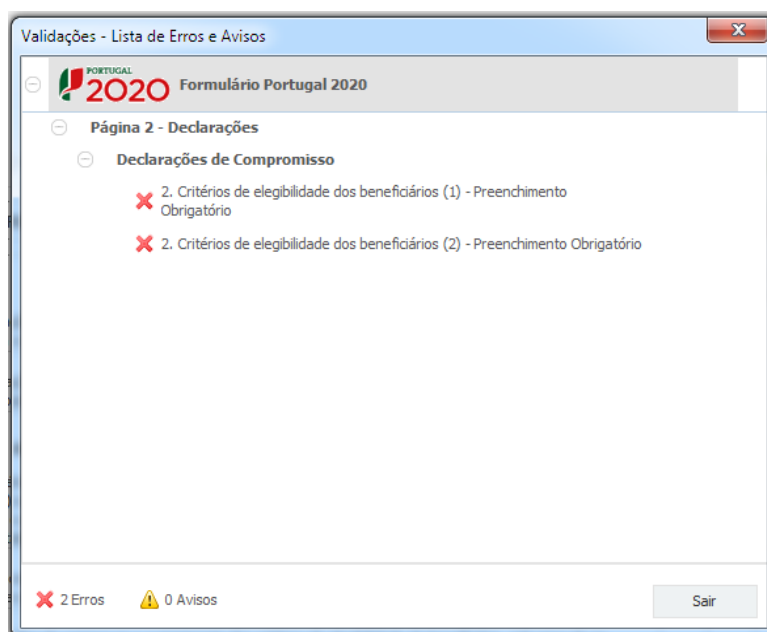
Validações - Lista de Erros e Avisos

PORTUGAL 2020 Formulário Portugal 2020

Página 2 - Declarações

Declarações de Compromisso

2. Critérios de elegibilidade dos beneficiários (1) - Preenchimento Obrigatório

2. Critérios de elegibilidade dos beneficiários (2) - Preenchimento Obrigatório

2 Erros 0 Avisos Sair